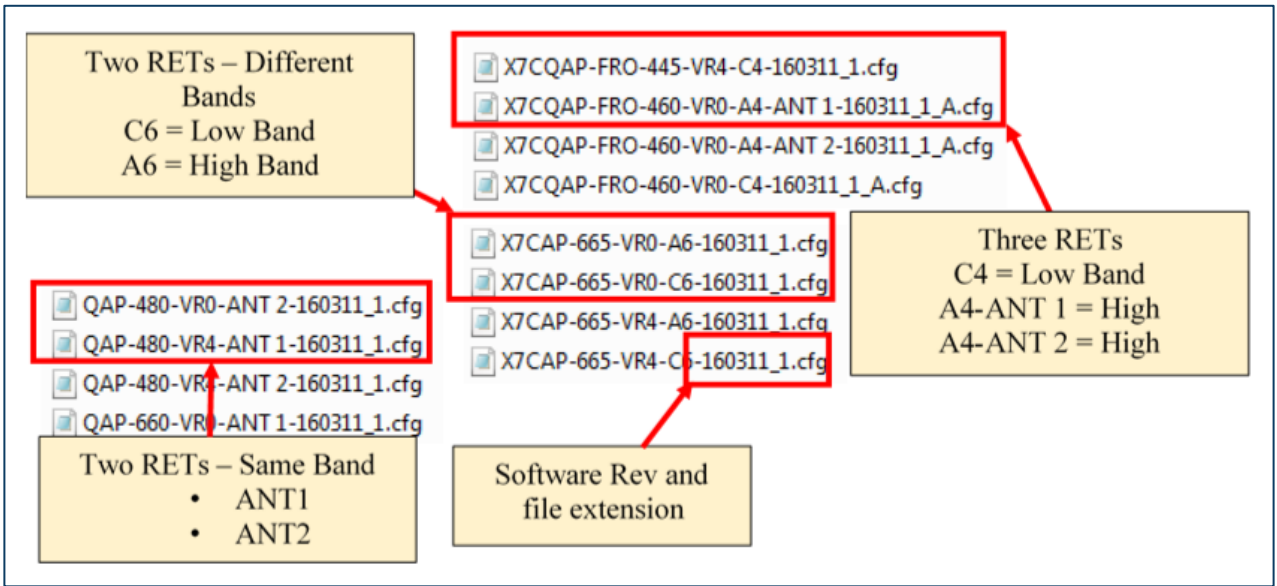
Two RETs – Different Bands
C6 = Low Band
A6 = High Band

X7CQAP-FRO-445-VR4-C4-160311_1.cfg
X7CQAP-FRO-460-VR0-A4-ANT 1-160311_1_A.cfg
X7CQAP-FRO-460-VR0-A4-ANT 2-160311_1_A.cfg
X7CQAP-FRO-460-VR0-C4-160311_1_A.cfg

X7CAP-665-VR0-A6-160311_1.cfg
X7CAP-665-VR0-C6-160311_1.cfg
X7CAP-665-VR4-A6-160311_1.cfg
X7CAP-665-VR4-C6-160311_1.cfg

Three RETs
C4 = Low Band
A4-ANT 1 = High
A4-ANT 2 = High

QAP-480-VR0-ANT 2-160311_1.cfg
QAP-480-VR4-ANT 1-160311_1.cfg
QAP-480-VR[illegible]-ANT 2-160311_1.cfg
QAP-660-VR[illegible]-ANT 1-160311_1.cfg

Two RETs – Same Band
• ANT1
• ANT2

Software Rev and file extension